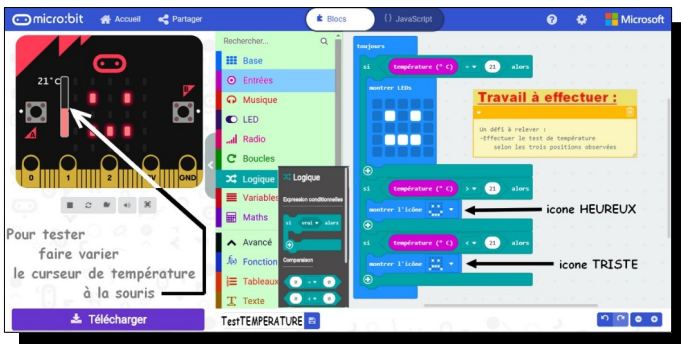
micro:bit
Accueil
Partager
Blocs
JavaScript
Microsoft

21 °C

0 1 2 3V GND

Rechercher...
Base
Entrées
Musique
LED
Radio
Boucles
Logique
Variables
Maths
Avancé
Fonctions
Tableaux
Texte

Logique
Expression conditionnelle
si vrai alors
Comparaison
0 = 0
0 ≠ 0

toujours
si température (° C) = 21 alors
montrer LEDs
si température (° C) > 21 alors
montrer l'icône
si température (° C) < 21 alors
montrer l'icône

Travail à effectuer :
Un défi à relever :
-Effectuer le test de température selon les trois positions observées

icone HEUREUX
icone TRISTE

Pour tester faire varier le curseur de température à la souris

Télécharger
TestTEMPERATURE